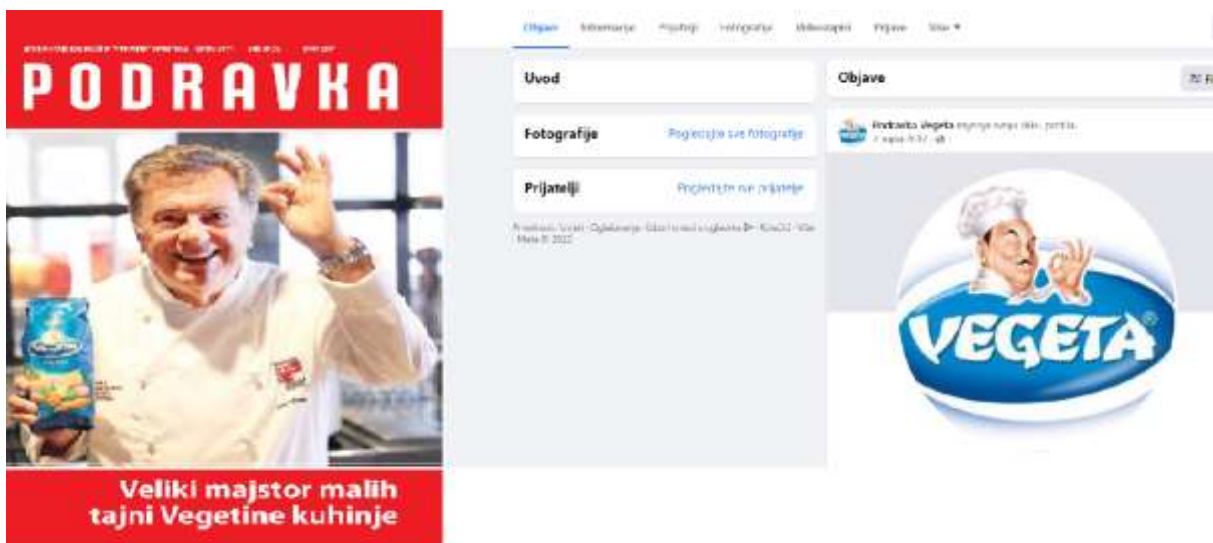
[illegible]

PODRAVKA

Veliki majstor malih tajni Vegetine kuhinje

Objave Informacije Prijatelji Fotografije Videozapisi Prijave Više ▾

Uvod

Fotografije Pogledajte sve fotografije

Prijatelji Pogledajte sve prijatelje

Privatnost · Uvjeti · Oglašavanje · Izbor oglasa · Kolačići · Više · Meta © 2022

Objave

Podravka Vegeta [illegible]
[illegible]

VEGETA